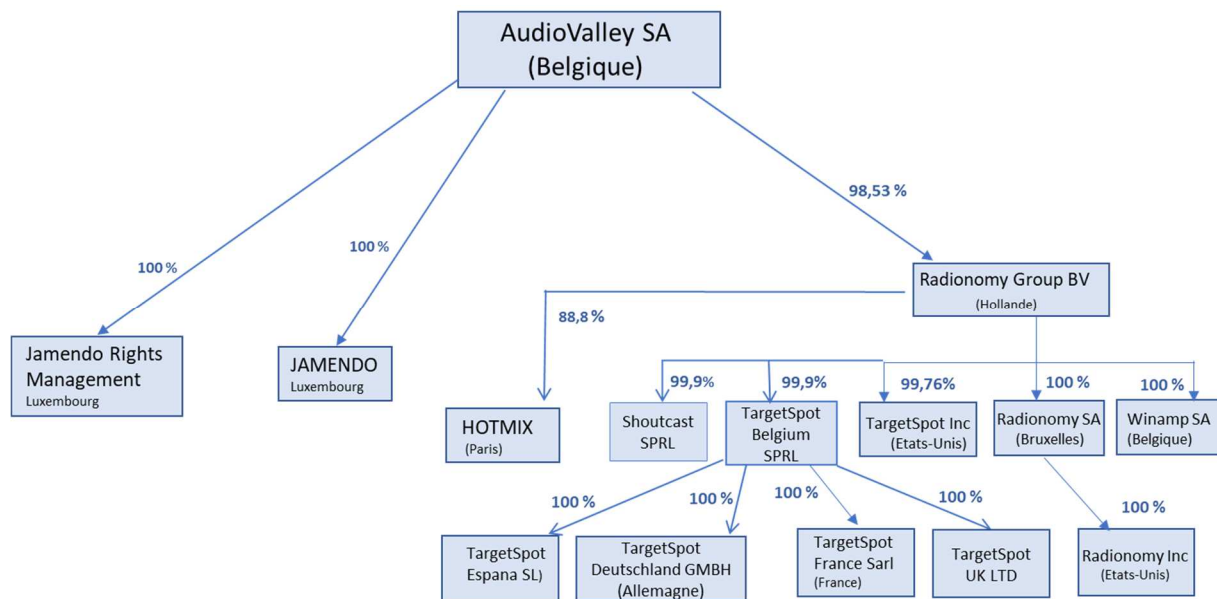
AudioValley SA
(Belgique)

100 %

Jamendo Rights Management
Luxembourg

100 %

JAMENDO
Luxembourg

98,53 %

Radionomy Group BV
(Hollande)

88,8 %

HOTMIX
(Paris)

99,9%

Shoutcast SPRL

99,9%

TargetSpot Belgium SPRL

99,76%

TargetSpot Inc
(Etats-Unis)

100 %

Radionomy SA
(Bruxelles)

100 %

Winamp SA
(Belgique)

100 %

TargetSpot Espana SL)

100 %

TargetSpot Deutschland GMBH
(Allemagne)

100 %

TargetSpot France Sarl
(France)

100 %

TargetSpot UK LTD

100 %

Radionomy Inc
(Etats-Unis)